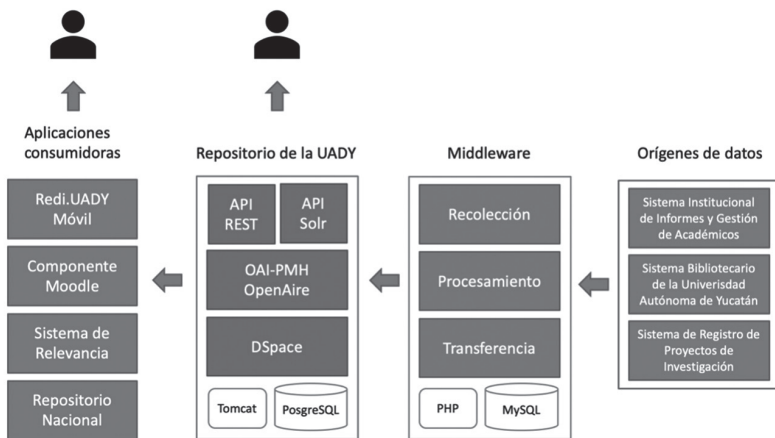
Aplicaciones consumidoras

Redi.UADY Móvil

Componente Moodle

Sistema de Relevancia

Repositorio Nacional

Repositorio de la UADY

API REST

API Solr

OAI-PMH OpenAire

DSpace

Tomcat

PosgreSQL

Middleware

Recolección

Procesamiento

Transferencia

PHP

MySQL

Orígenes de datos

Sistema Institucional de Informes y Gestión de Académicos

Sistema Bibliotecario de la Univerisdad Autónoma de Yucatán

Sistema de Registro de Proyectos de Investigación